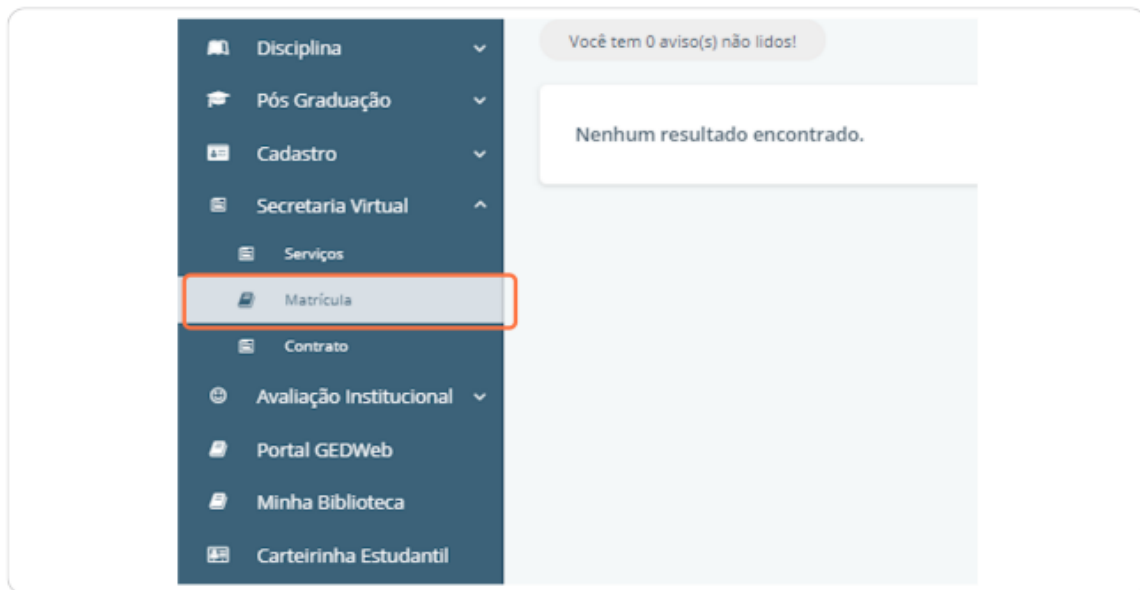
Disciplina
Pós Graduação
Cadastro
Secretaria Virtual
Serviços
Matrícula
Contrato
Avaliação Institucional
Portal GEDWeb
Minha Biblioteca
Carteirinha Estudantil

Você tem 0 aviso(s) não lidos!

Nenhum resultado encontrado.